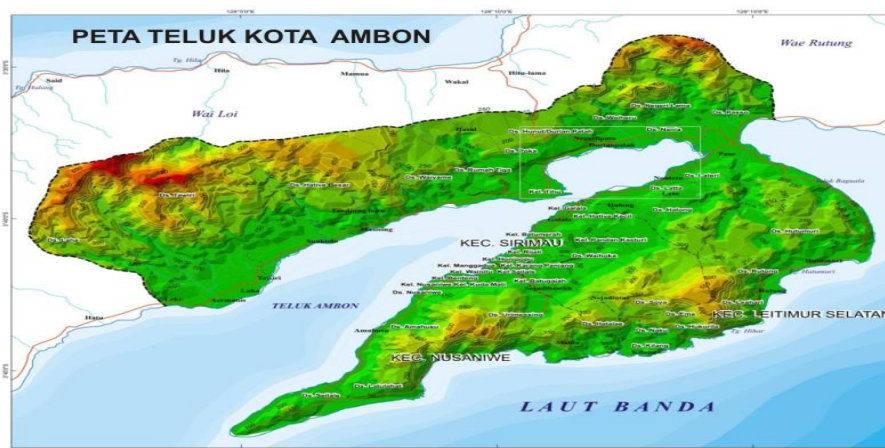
PETA TELUK KOTA AMBON

Wae Rutung

Wai Loi

Hila

Mamua

Wakal

Hitu-lama

Said

KEC. SIRIMAU

TELUK AMBON

KEC. LEITIMUR SELATAN

KEC. NUSANIWE

LAUT BANDA

Ds. Hative Besar

Ds. Rumah Tiga

Ds. Waiyame

Ds. Passo

Ds. Halong

Ds. Soya

Ds. Hukurila

Ds. Amahusu

Ds. Nusaniwe

Ds. Latuhalat

Ds. Naku

Ds. Kilang

Ds. Hutumuri

Ds. Rutong

Ds. Leahari

Kel. Batu Merah

Kel. Benteng

Ds. Laha

Ds. Tawiri